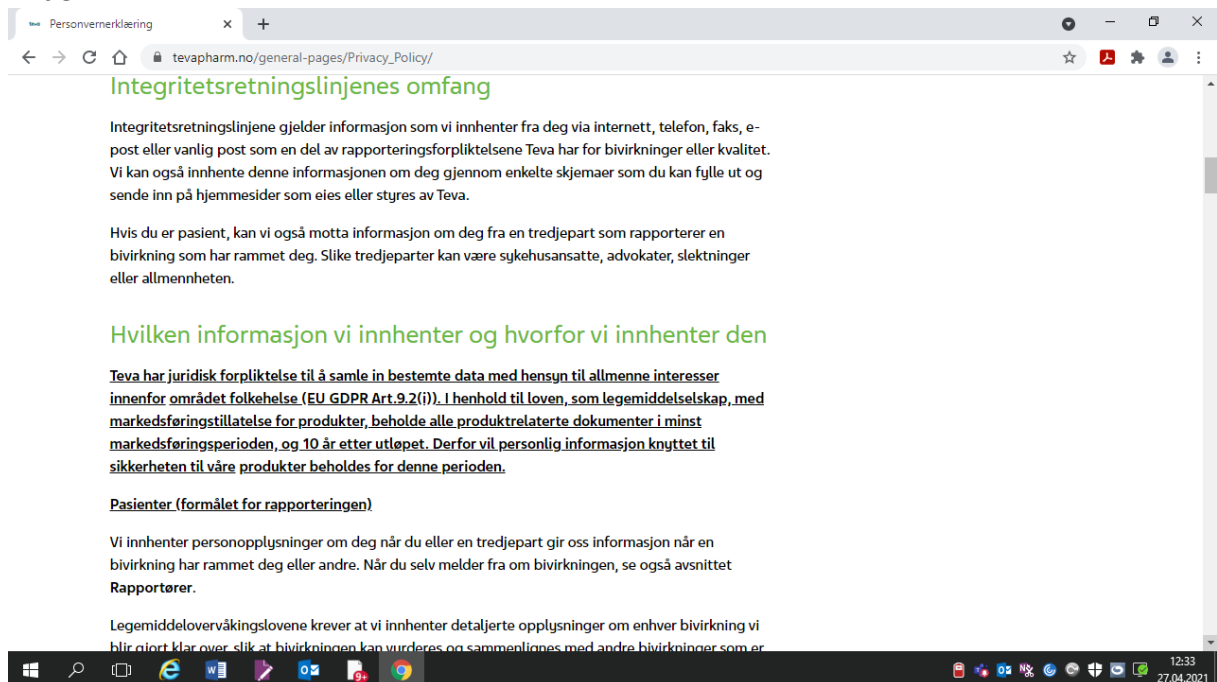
teva Personvernerklæring × +

tevapharm.no/general-pages/Privacy_Policy/

Integritetsretningslinjenes omfang

Integritetsretningslinjene gjelder informasjon som vi innhenter fra deg via internett, telefon, faks, e-post eller vanlig post som en del av rapporteringsforpliktelsene Teva har for bivirkninger eller kvalitet. Vi kan også innhente denne informasjonen om deg gjennom enkelte skjemaer som du kan fylle ut og sende inn på hjemmesider som eies eller styres av Teva.

Hvis du er pasient, kan vi også motta informasjon om deg fra en tredjepart som rapporterer en bivirkning som har rammet deg. Slike tredjeparter kan være sykehusansatte, advokater, slektninger eller allmennheten.

Hvilken informasjon vi innhenter og hvorfor vi innhenter den

Teva har juridisk forpliktelse til å samle in bestemte data med hensyn til allmenne interesser innenfor området folkehelse (EU GDPR Art.9.2(i)). I henhold til loven, som legemiddelselskap, med markedsføringstillatelse for produkter, beholde alle produktrelaterte dokumenter i minst markedsføringsperioden, og 10 år etter utløpet. Derfor vil personlig informasjon knyttet til sikkerheten til våre produkter beholdes for denne perioden.

Pasienter (formålet for rapporteringen)

Vi innhenter personopplysninger om deg når du eller en tredjepart gir oss informasjon når en bivirkning har rammet deg eller andre. Når du selv melder fra om bivirkningen, se også avsnittet Rapportører.

Legemiddelovervåkingslovene krever at vi innhenter detaljerte opplysninger om enhver bivirkning vi blir gjort klar over, slik at bivirkningen kan vurderes og sammenlignes med andre bivirkninger som er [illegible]

12:33
27.04.2021